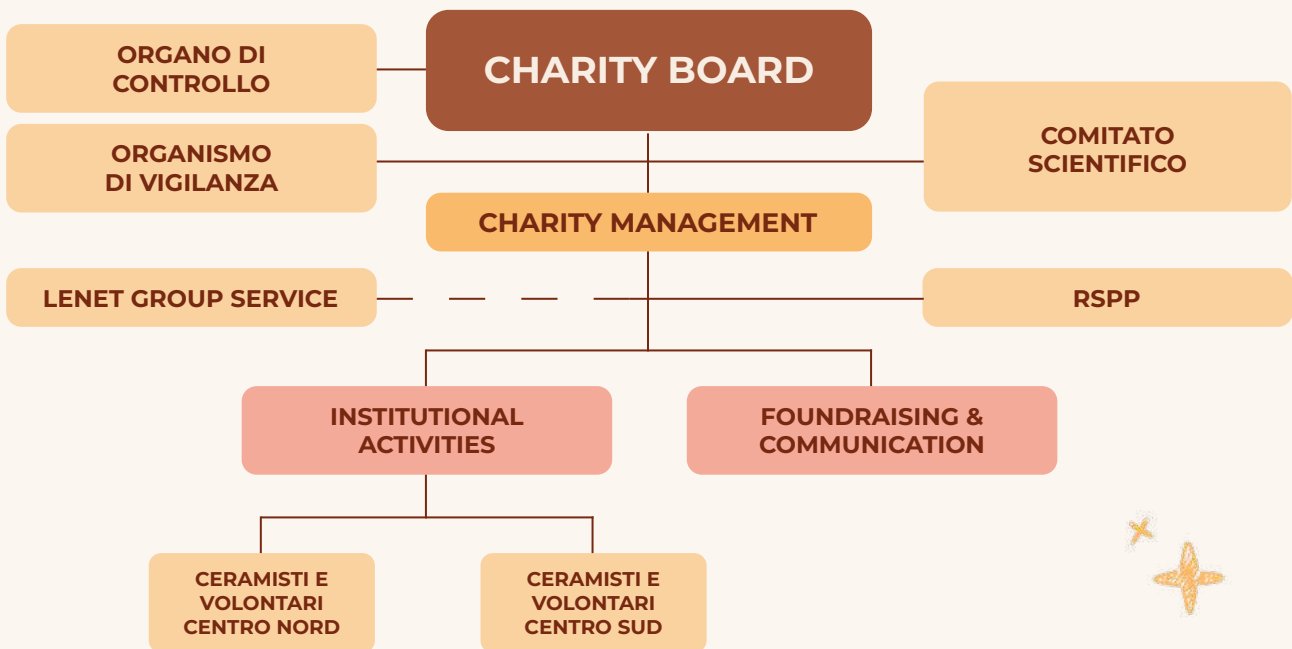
ORGANO DI CONTROLLO

CHARITY BOARD

COMITATO SCIENTIFICO

ORGANISMO DI VIGILANZA

CHARITY MANAGEMENT

LENET GROUP SERVICE

RSPP

INSTITUTIONAL ACTIVITIES

FOUNDRAISING & COMMUNICATION

CERAMISTI E VOLONTARI CENTRO NORD

CERAMISTI E VOLONTARI CENTRO SUD